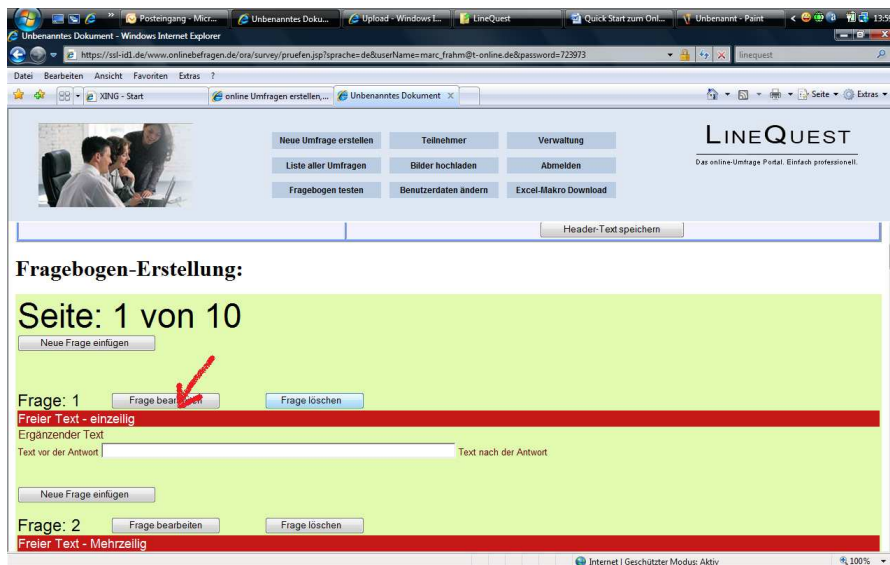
Posteingang - Micr... Unbenanntes Doku... Upload - Windows I... LineQuest Quick Start zum Onl... Unbenannt - Paint 13:5

Unbenanntes Dokument - Windows Internet Explorer

https://ssl-id1.de/www.onlinebefragen.de/ora/survey/pruefen.jsp?sprache=de&userName=marc_frahm@t-online.de&password=723973

linequest

Datei Bearbeiten Ansicht Favoriten Extras ?

XING - Start

online Umfragen erstellen,... Unbenanntes Dokument

Seite Extras

Neue Umfrage erstellen Teilnehmer Verwaltung

Liste aller Umfragen Bilder hochladen Abmelden

Fragebogen testen Benutzerdaten ändern Excel-Makro Download

LINEQUEST

Das online-Umfrage Portal. Einfach professionell.

Header-Text speichern

Fragebogen-Erstellung:

Seite: 1 von 10

Neue Frage einfügen

Frage: 1 Frage bearbeiten Frage löschen

Freier Text - einzeilig

Ergänzender Text

Text vor der Antwort Text nach der Antwort

Neue Frage einfügen

Frage: 2 Frage bearbeiten Frage löschen

Freier Text - Mehrzeilig

Internet | Geschützter Modus: Aktiv 100%